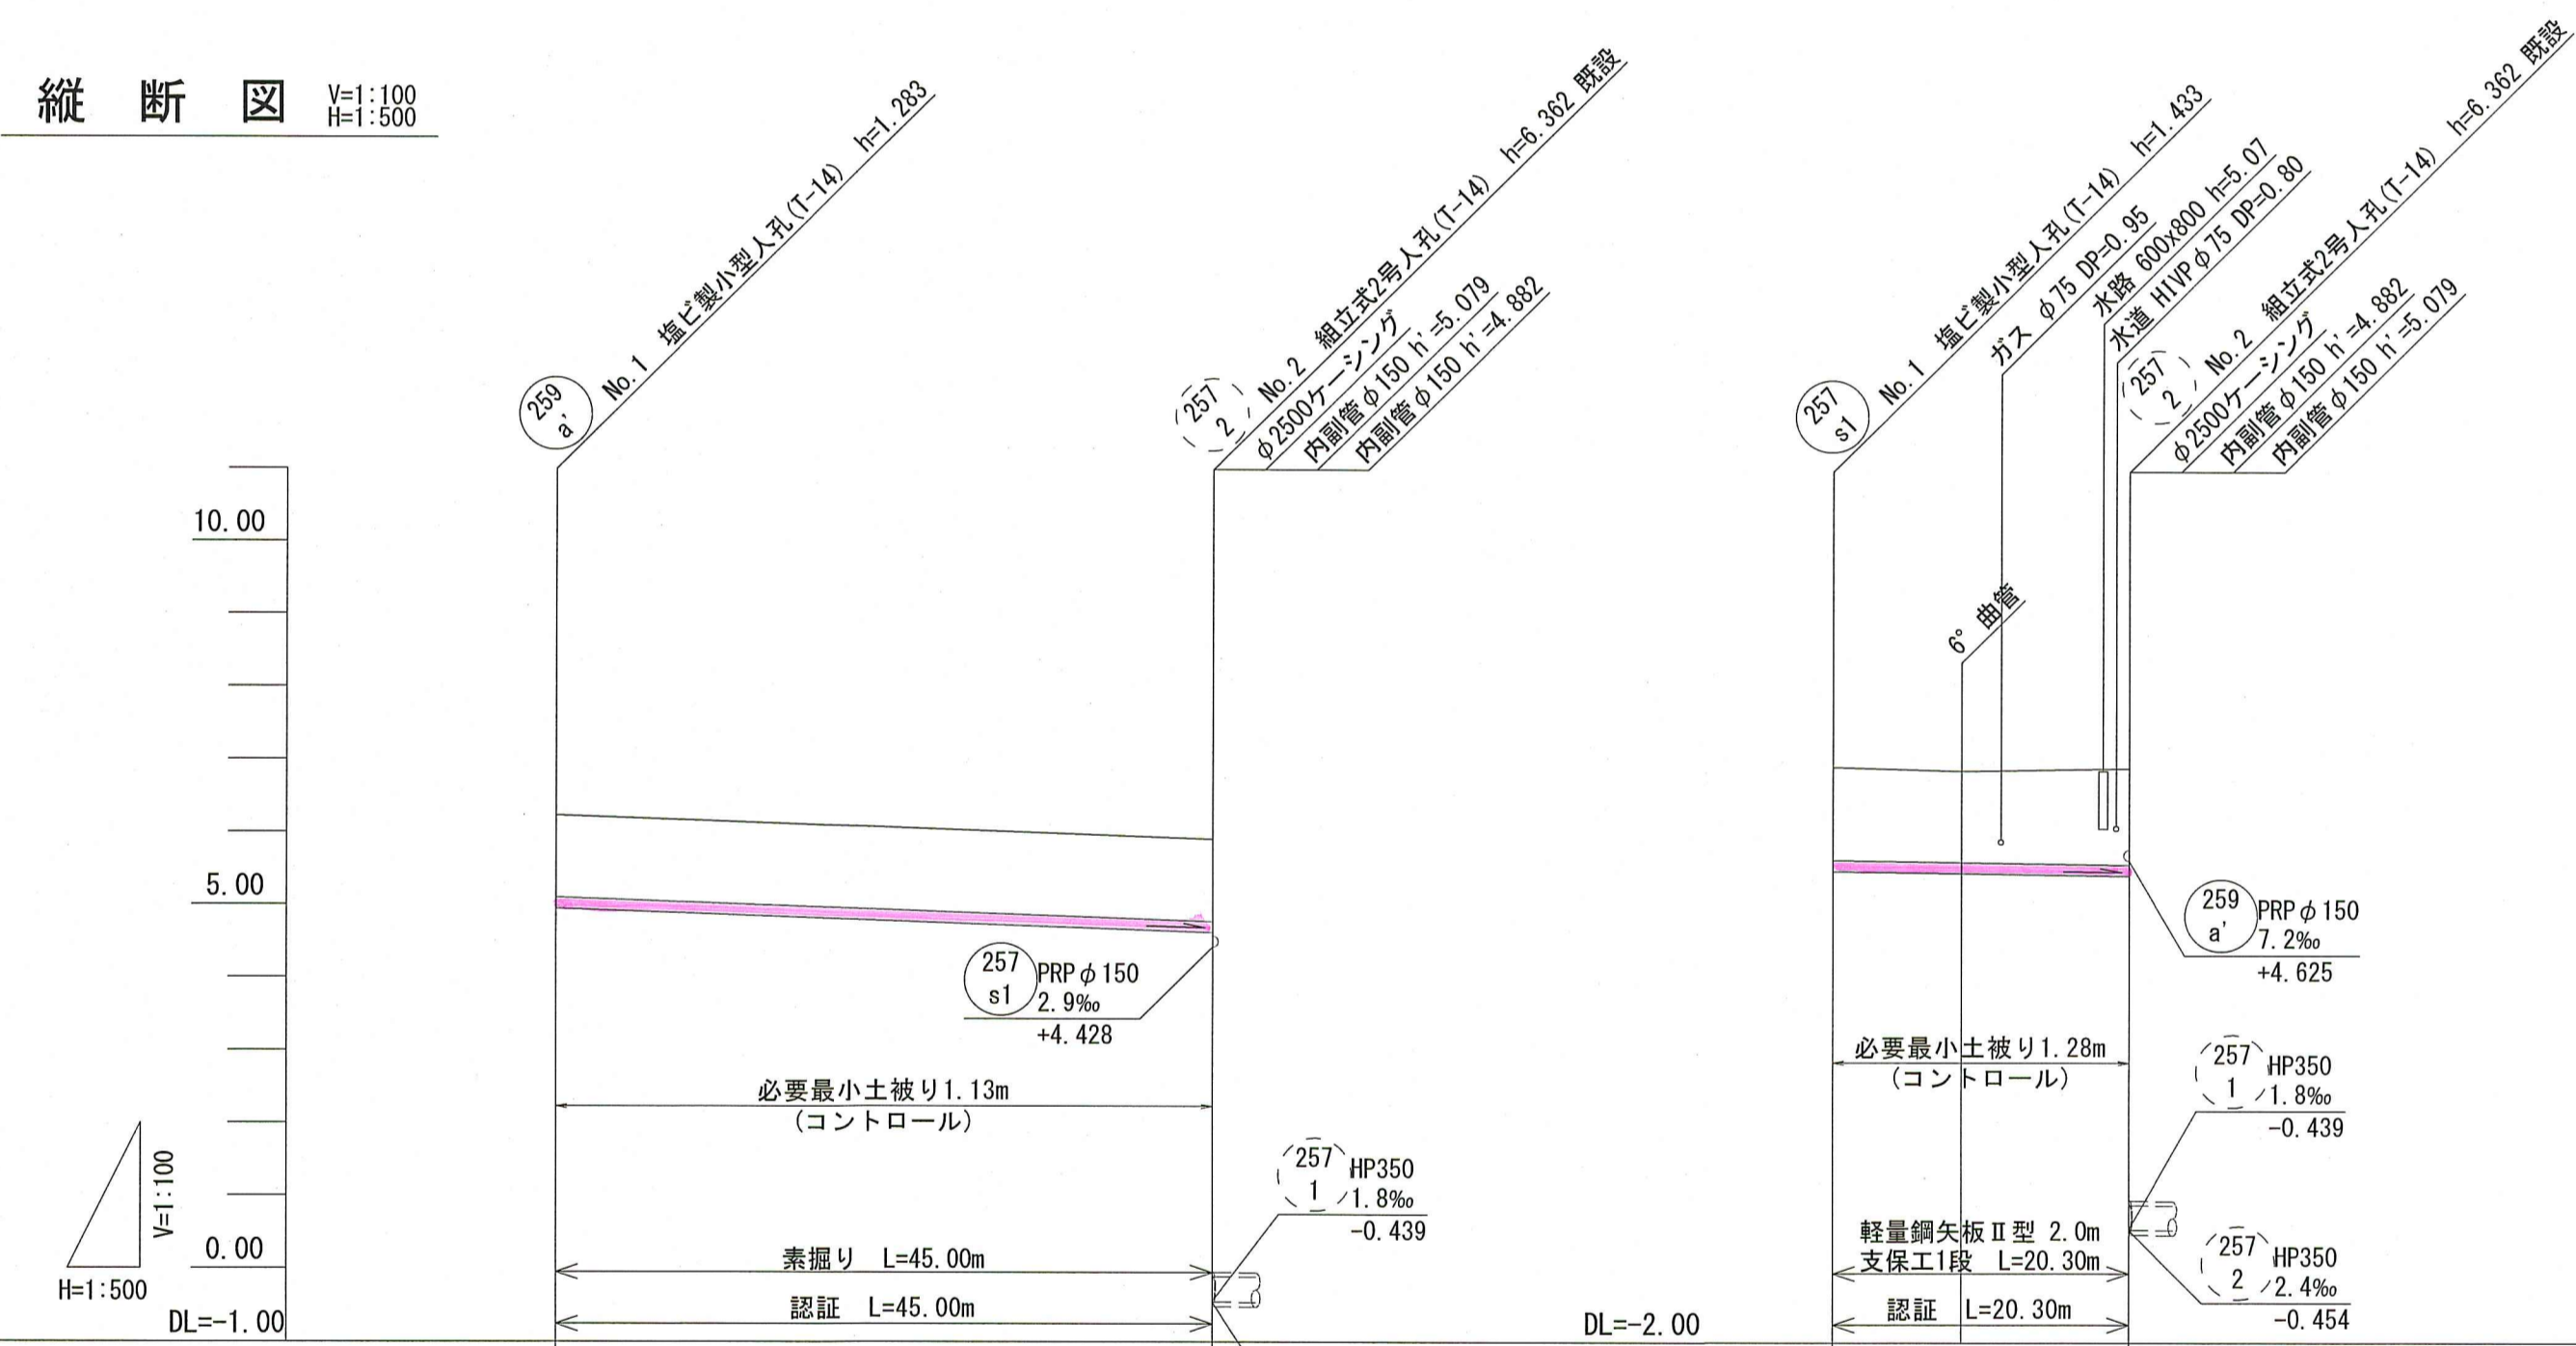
縦 断 図 V=1:100 H=1:500

259 a' No.1 塩ビ製小型人孔(T-14) h=1.283

257 2 No.2 組立式2号人孔(T-14) h=6.362 既設
φ2500ケーシング
内副管φ150 h'=5.079
内副管φ150 h'=4.882

257 s1 No.1 塩ビ製小型人孔(T-14) h=1.433
ガス φ75 DP=0.95
水路 600x800 h=5.07
水道 HIVPφ75 DP=0.80
257 2 No.2 組立式2号人孔(T-14) h=6.362 既設
φ2500ケーシング
内副管φ150 h'=4.882
内副管φ150 h'=5.079

10.00
5.00
0.00
DL=-1.00

6° 曲管

257 s1 PRPφ150 2.9‰ +4.428

259 a' PRPφ150 7.2‰ +4.625

必要最小土被り1.13m (コントロール)

必要最小土被り1.28m (コントロール)

257 1 HP350 1.8‰ -0.439

257 1 HP350 1.8‰ -0.439

V=1:100
H=1:500

素掘り L=45.00m
認証 L=45.00m

軽量鋼矢板Ⅱ型 2.0m
支保工1段 L=20.30m
認証 L=20.30m

257 2 HP350 2.4‰ -0.454

DL=-2.00